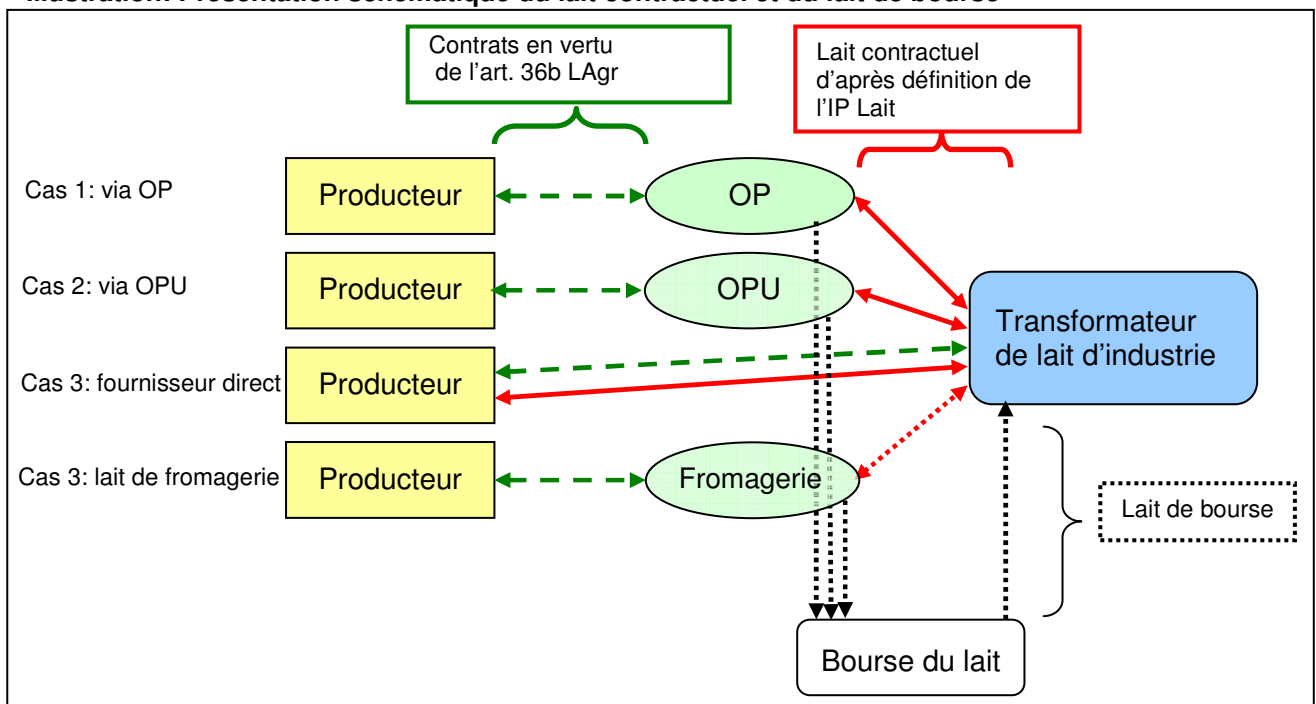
Illustration: Présentation schématique du lait contractuel et du lait de bourse

Contrats en vertu de l'art. 36b LAgr

Lait contractuel d'après définition de l'IP Lait

Cas 1: via OP

Producteur

OP

Cas 2: via OPU

Producteur

OPU

Transformateur de lait d'industrie

Cas 3: fournisseur direct

Producteur

Cas 3: lait de fromagerie

Producteur

Fromagerie

Lait de bourse

Bourse du lait